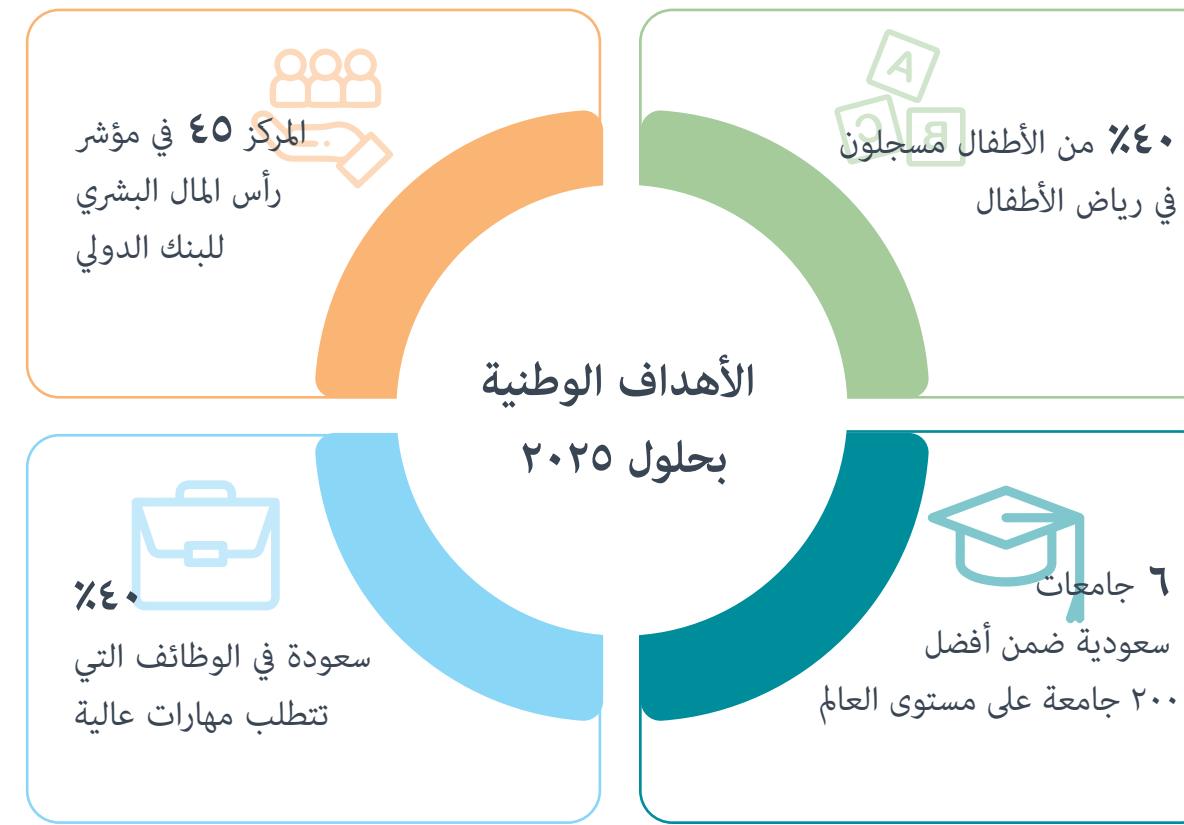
الأهداف الوطنية
بحلول ٢٠٢٥

٤٠٪ من الأطفال مسجلون في رياض الأطفال

المركز ٤٥ في مؤشر رأس المال البشري للبنك الدولي

٤٠٪
سعودة في الوظائف التي تتطلب مهارات عالية

٦ جامعات
سعودية ضمن أفضل ٢٠٠ جامعة على مستوى العالم